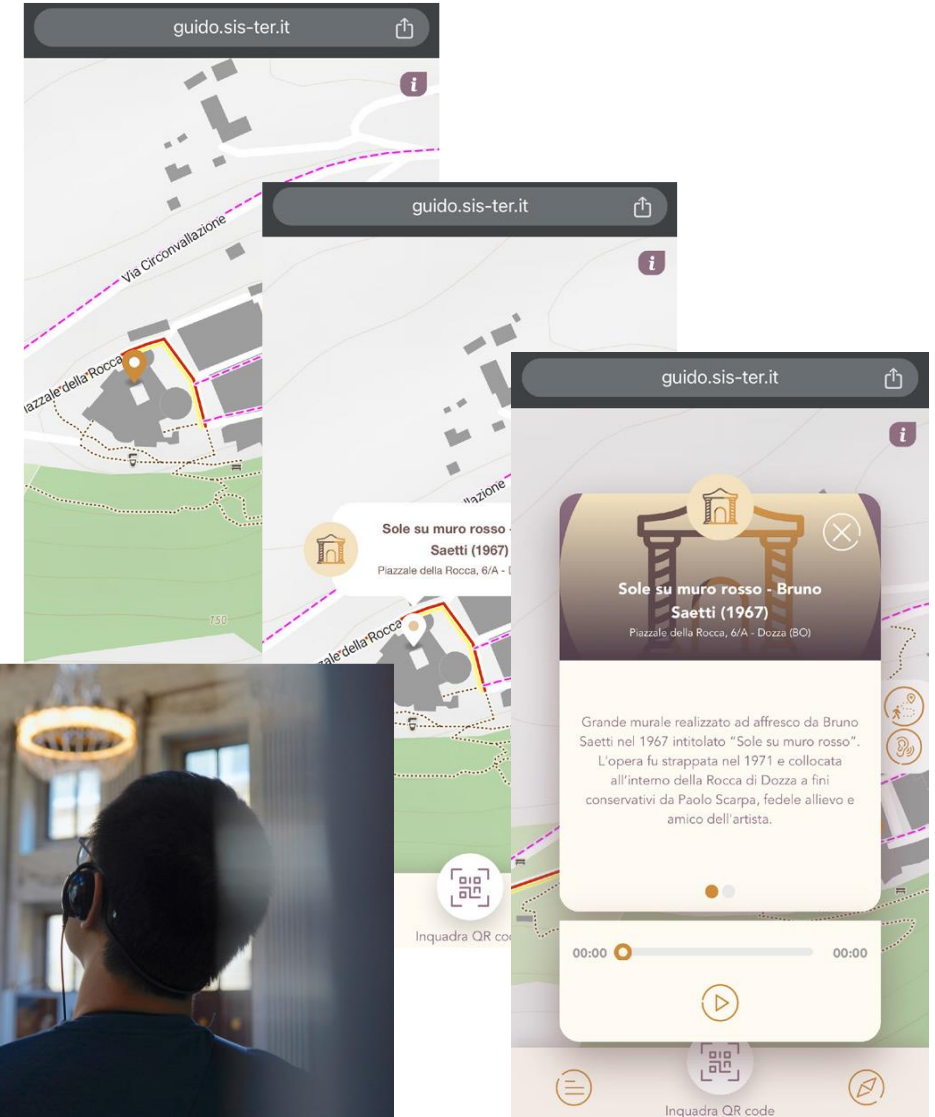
guido.sis-ter.it

i

Via Circonvallazione

Piazzale della Rocca

750

guido.sis-ter.it

i

Sole su muro rosso - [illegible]
Saetti (1967)
Piazzale della Rocca, 6/A - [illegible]

Piazzale della Rocca

Inquadra QR code

guido.sis-ter.it

i

Sole su muro rosso - Bruno Saetti (1967)
Piazzale della Rocca, 6/A - Dozza (BO)

Grande murale realizzato ad affresco da Bruno Saetti nel 1967 intitolato "Sole su muro rosso". L'opera fu strappata nel 1971 e collocata all'interno della Rocca di Dozza a fini conservativi da Paolo Scarpa, fedele allievo e amico dell'artista.

00:00 00:00

Inquadra QR code